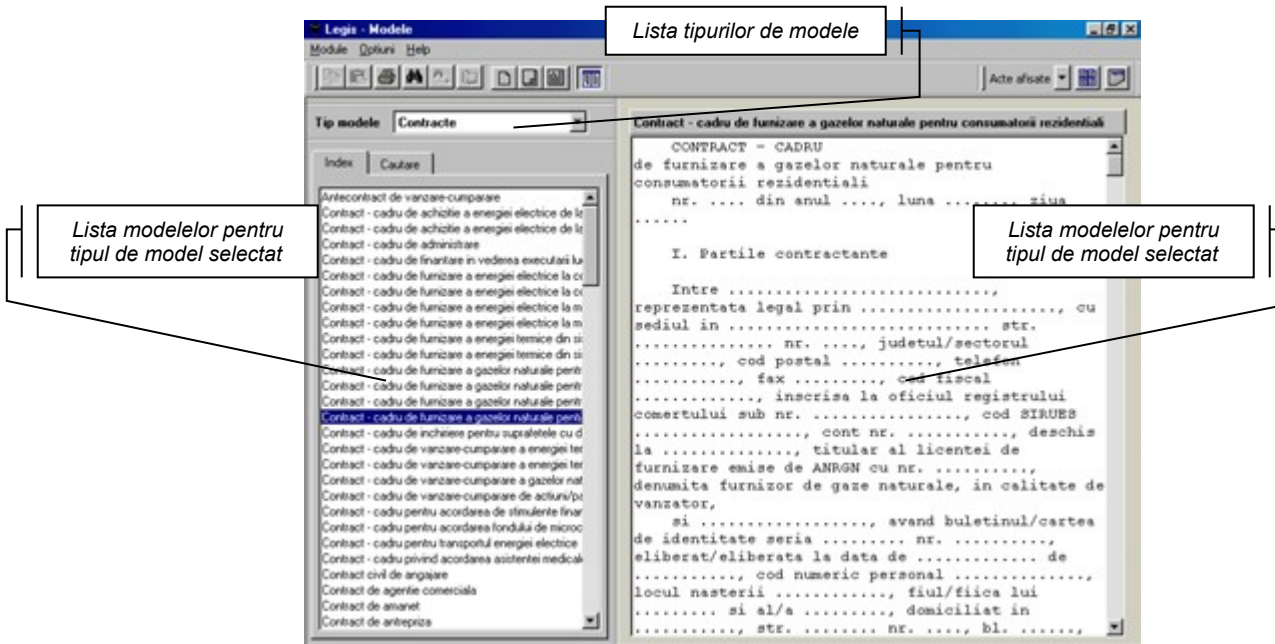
Legis - Modele

Module Optiuni Help

Lista tipurilor de modele

Acte afisate

Tip modele Contracte

Contract - cadru de furnizare a gazelor naturale pentru consumatorii rezidentiali

Index Cautare

Lista modelelor pentru tipul de model selectat

Lista modelelor pentru tipul de model selectat

Antecontract de vanzare-cumparare
Contract - cadru de achizitie a energiei electrice de la
Contract - cadru de achizitie a energiei electrice de la
Contract - cadru de administrare
Contract - cadru de finantare in vederea executarii lu
Contract - cadru de furnizare a energiei electrice la c
Contract - cadru de furnizare a energiei electrice la c
Contract - cadru de furnizare a energiei electrice la m
Contract - cadru de furnizare a energiei electrice la m
Contract - cadru de furnizare a energiei termice din si
Contract - cadru de furnizare a energiei termice din si
Contract - cadru de furnizare a gazelor naturale pentr
Contract - cadru de furnizare a gazelor naturale pentr
Contract - cadru de furnizare a gazelor naturale pentr
Contract - cadru de furnizare a gazelor naturale pentr
Contract - cadru de inchiriere pentru suprafetele cu d
Contract - cadru de vanzare-cumparare a energiei ter
Contract - cadru de vanzare-cumparare a energiei ter
Contract - cadru de vanzare-cumparare a gazelor nat
Contract - cadru de vanzare-cumparare de actiuni/pa
Contract - cadru pentru acordarea de stimulente finar
Contract - cadru pentru acordarea fondului de microc
Contract - cadru pentru transportul energiei electrice
Contract - cadru privind acordarea asistentei medical
Contract civil de angajare
Contract de agentie comerciala
Contract de amanet
Contract de antrepriza

CONTRACT - CADRU
de furnizare a gazelor naturale pentru consumatorii rezidentiali
nr. .... din anul ...., luna ........ ziua ......

I. Partile contractante

Intre ............................, reprezentata legal prin ....................., cu sediul in ........................... str. .............. nr. ...., judetul/sectorul ........., cod postal ..........., telefon ..........., fax ........., cod fiscal ............, inscrisa la oficiul registrului comertului sub nr. ................, cod SIRUES .................., cont nr. ..........., deschis la ............., titular al licentei de furnizare emise de ANRGN cu nr. .........., denumita furnizor de gaze naturale, in calitate de vanzator,
si ................., avand buletinul/cartea de identitate seria ......... nr. .........., eliberat/eliberata la data de ............ de .........., cod numeric personal .............., locul nasterii ............, fiul/fiica lui ......... si al/a ........, domiciliat in ..........., str. ........ nr. ...., bl. ......,